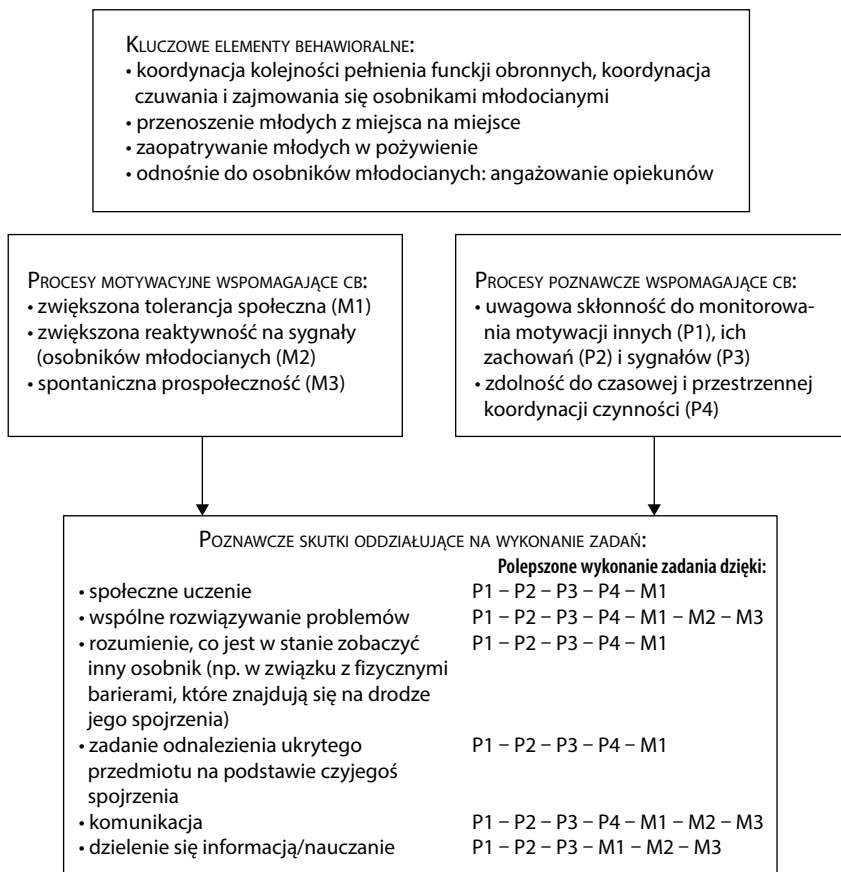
KLUCZOWE ELEMENTY BEHAWIORALNE:
• koordynacja kolejności pełnienia funckji obronnych, koordynacja czuwania i zajmowania się osobnikami młodocianymi
• przenoszenie młodych z miejsca na miejsce
• zaopatrywanie młodych w pożywienie
• odnośnie do osobników młodocianych: angażowanie opiekunów

PROCESY MOTYWACYJNE WSPOMAGAJĄCE CB:
• zwiększona tolerancja społeczna (M1)
• zwiększona reaktywność na sygnały (osobników młodocianych (M2)
• spontaniczna prospołeczność (M3)

PROCESY POZNAWCZE WSPOMAGAJĄCE CB:
• uwagowa skłonność do monitorowania motywacji innych (P1), ich zachowań (P2) i sygnałów (P3)
• zdolność do czasowej i przestrzennej koordynacji czynności (P4)

POZNAWCZE SKUTKI ODDZIAŁUJĄCE NA WYKONANIE ZADAŃ:

| | Polepszone wykonanie zadania dzięki: |
|---|---|
| • społeczne uczenie | P1 – P2 – P3 – P4 – M1 |
| • wspólne rozwiązywanie problemów | P1 – P2 – P3 – P4 – M1 – M2 – M3 |
| • rozumienie, co jest w stanie zobaczyć inny osobnik (np. w związku z fizycznymi barierami, które znajdują się na drodze jego spojrzenia) | P1 – P2 – P3 – P4 – M1 |
| • zadanie odnalezienia ukrytego przedmiotu na podstawie czyjegoś spojrzenia | P1 – P2 – P3 – P4 – M1 |
| • komunikacja | P1 – P2 – P3 – P4 – M1 – M2 – M3 |
| • dzielenie się informacją/nauczanie | P1 – P2 – P3 – M1 – M2 – M3 |